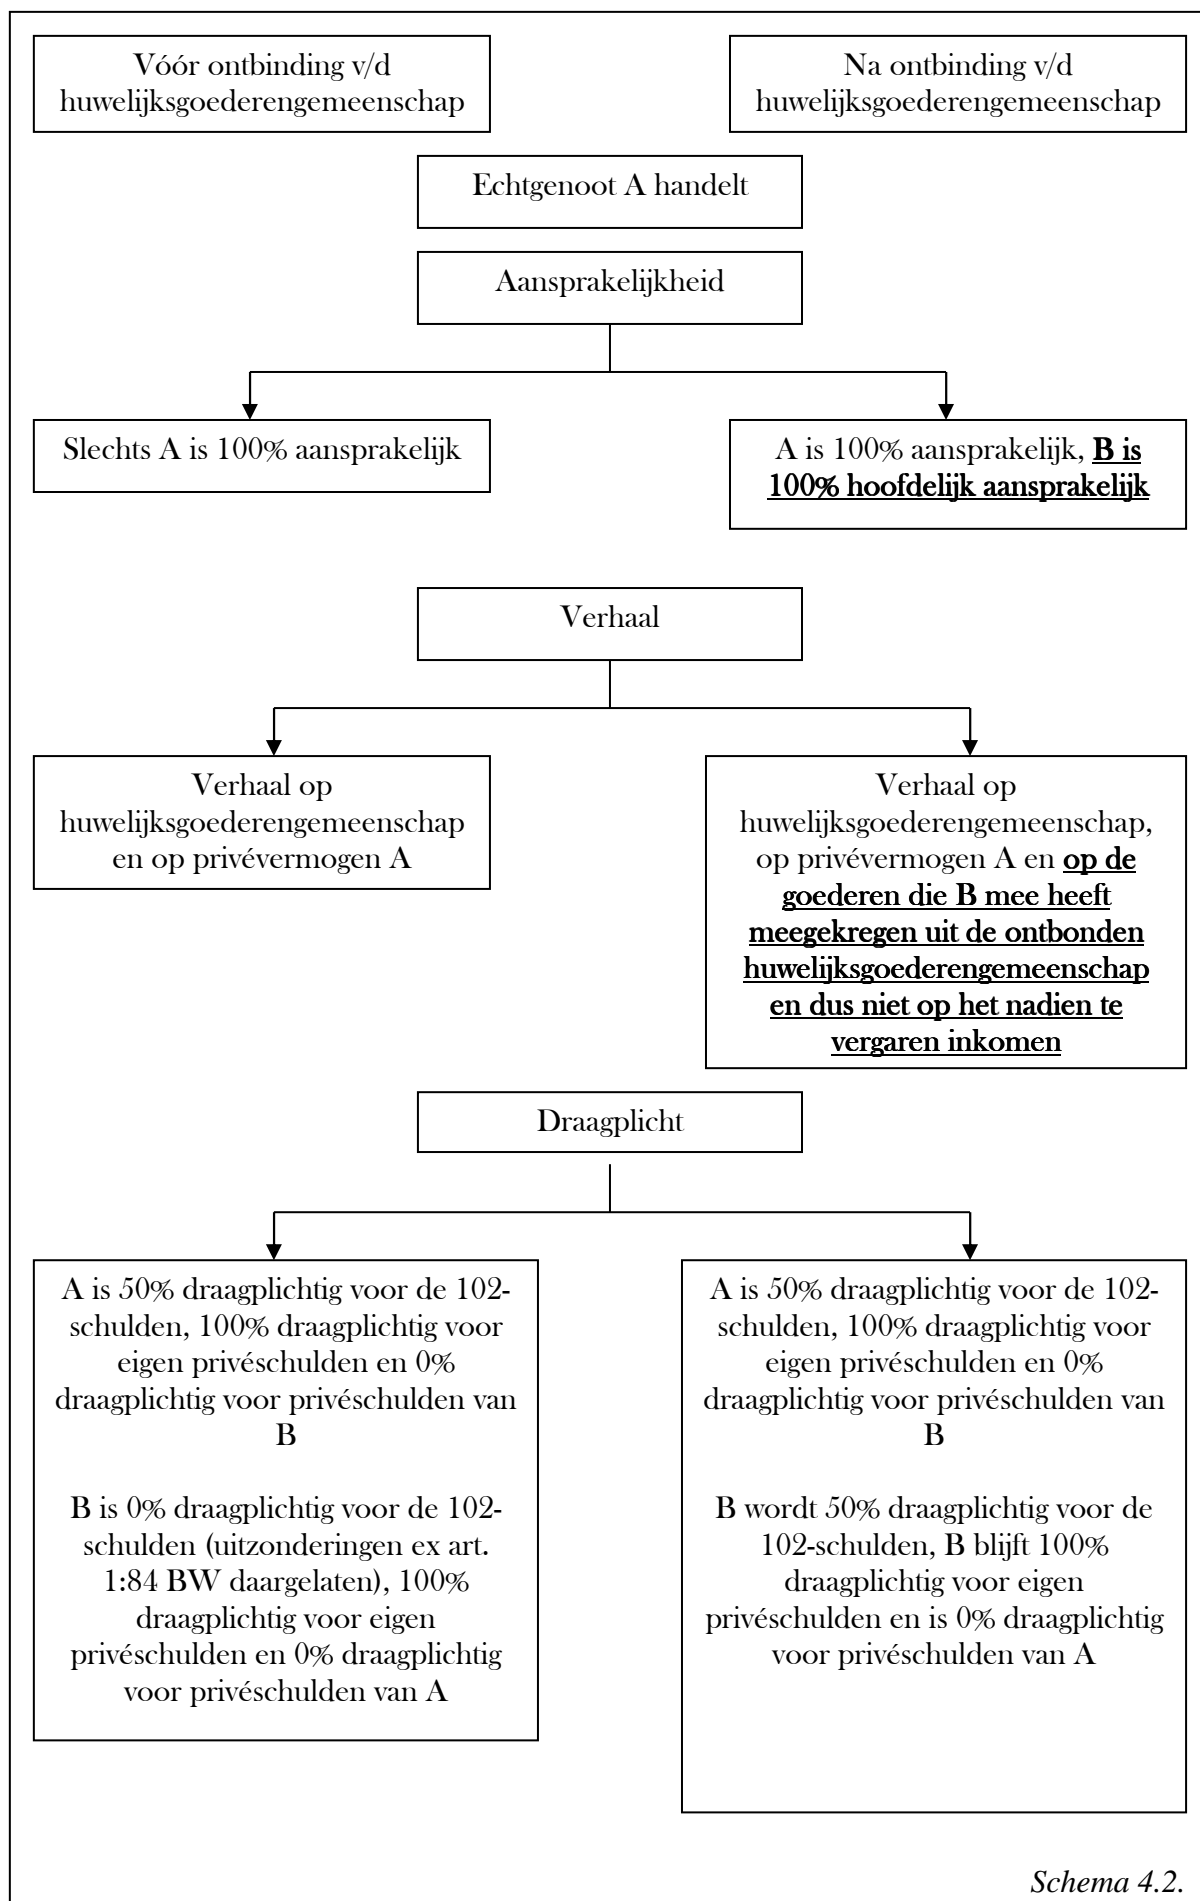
Vóór ontbinding v/d huwelijksgoederengemeenschap

Na ontbinding v/d huwelijksgoederengemeenschap

Echtgenoot A handelt

Aansprakelijkheid

Slechts A is 100% aansprakelijk

A is 100% aansprakelijk, **B is 100% hoofdelijk aansprakelijk**

Verhaal

Verhaal op huwelijksgoederengemeenschap en op privévermogen A

Verhaal op huwelijksgoederengemeenschap, op privévermogen A en **op de goederen die B mee heeft meegekregen uit de ontbonden huwelijksgoederengemeenschap en dus niet op het nadien te vergaren inkomen**

Draagplicht

A is 50% draagplichtig voor de 102-schulden, 100% draagplichtig voor eigen privéschulden en 0% draagplichtig voor privéschulden van B

B is 0% draagplichtig voor de 102-schulden (uitzonderingen ex art. 1:84 BW daargelaten), 100% draagplichtig voor eigen privéschulden en 0% draagplichtig voor privéschulden van A

A is 50% draagplichtig voor de 102-schulden, 100% draagplichtig voor eigen privéschulden en 0% draagplichtig voor privéschulden van B

B wordt 50% draagplichtig voor de 102-schulden, B blijft 100% draagplichtig voor eigen privéschulden en is 0% draagplichtig voor privéschulden van A

Schema 4.2.